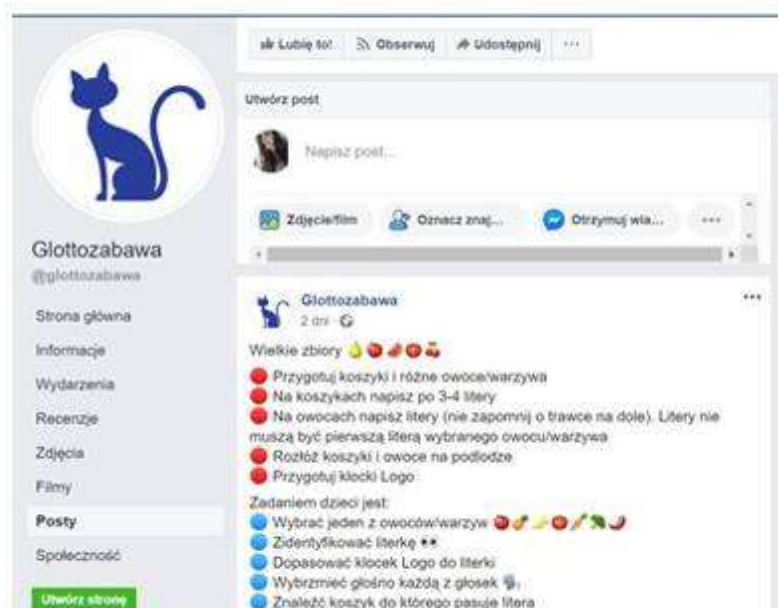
Lubię to! Obserwuj Udostępnij ···

Utwórz post

Napisz post...

Zdjęcie/film Oznacz znaj... Otrzymuj wia... ···

Glottozabawa
@glottozabawa

Strona główna
Informacje
Wydarzenia
Recenzje
Zdjęcia
Filmy
Posty
Społeczność

Utwórz stronę

Glottozabawa
2 dni ·

Wielkie zbiory

Przygotuj koszyki i różne owoce/warzywa
Na koszykach napisz po 3-4 litery
Na owocach napisz litery (nie zapomnij o trawce na dole). Litery nie muszą być pierwszą literą wybranego owocu/warzywa
Rozłóż koszyki i owoce na podłodze
Przygotuj klocki Logo

Zadaniem dzieci jest:
Wybrać jeden z owoców/warzyw
Zidentyfikować literkę
Dopasować klocek Logo do literki
Wybrzmieć głośno każdą z głosek
Znaleźć koszyk do którego pasuje litera